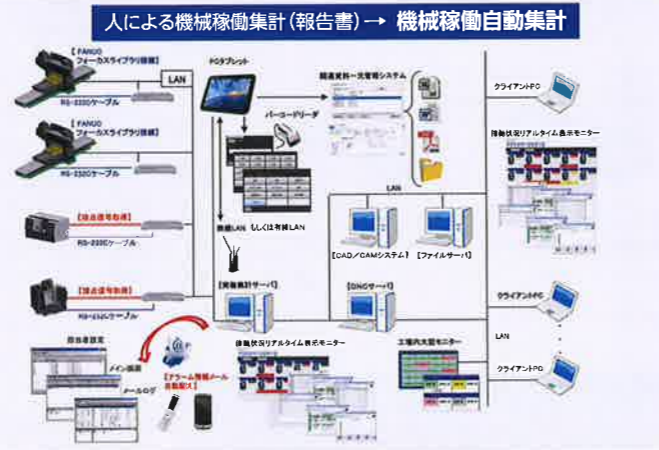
人による機械稼働集計（報告書）→ 機械稼働自動集計

【FANUC フォーカスライブラリ接続】

LAN

RS-232Cケーブル

【FANUC フォーカスライブラリ接続】

RS-232Cケーブル

【接点信号取得】

RS-232Cケーブル

【接点信号取得】

RS-232Cケーブル

PCタブレット

バーコードリーダ

無線LAN もしくは有線LAN

【稼働集計サーバ】

稼働状況リアルタイム表示モニター

関連資料一元管理システム

LAN

【CAD／CAMシステム】

【ファイルサーバ】

【DNCサーバ】

工場内大型モニター

クライアントPC

稼働状況リアルタイム表示モニター

クライアントPC

LAN

クライアントPC

日報自動入力

メイン画面

メールログ

【アラーム情報メール自動配信】